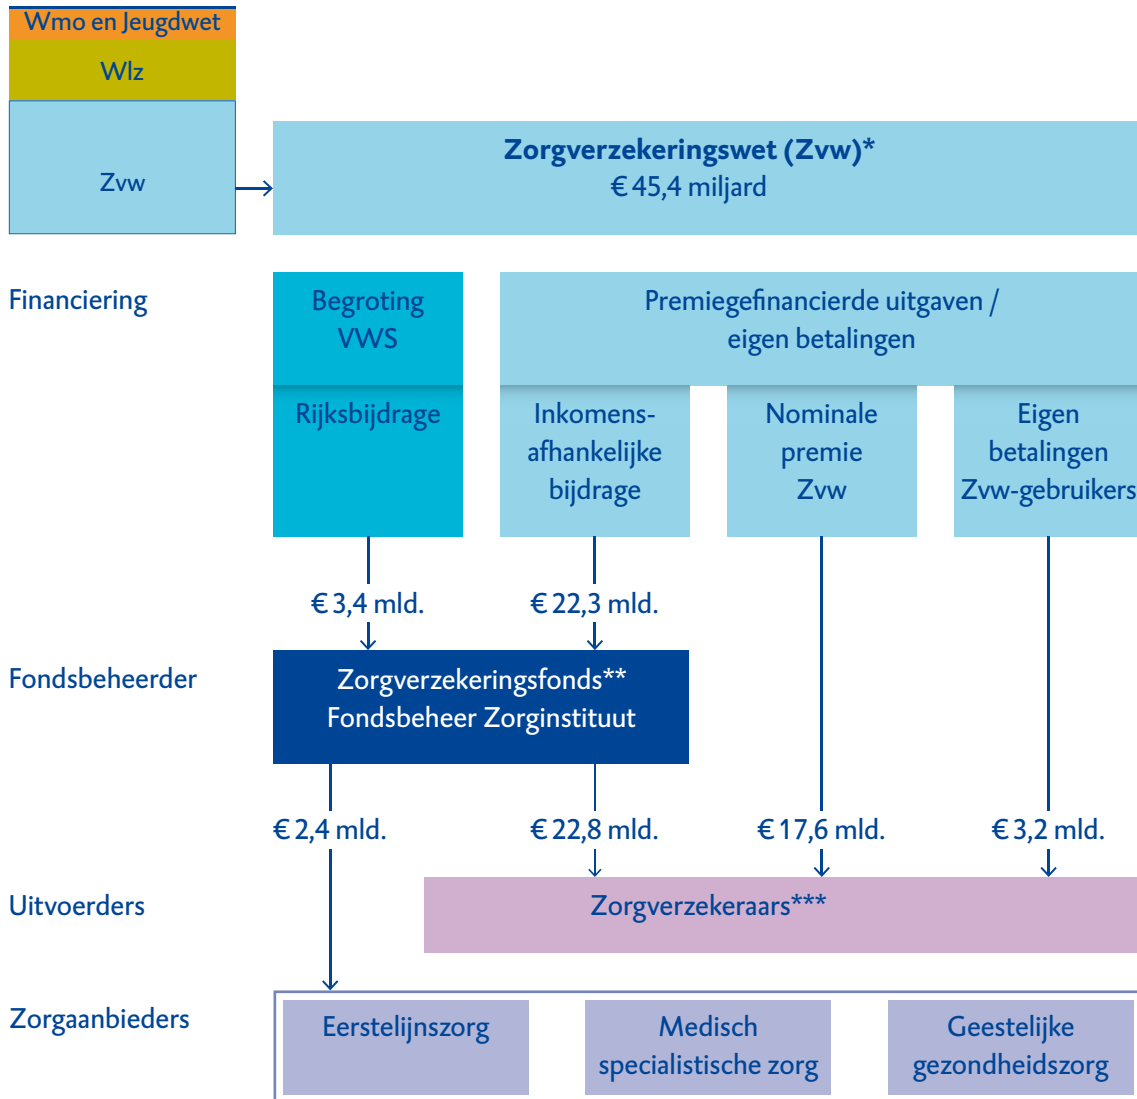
Wmo en Jeugdwet

Wlz

Zvw

**Zorgverzekeringswet (Zvw)***
€ 45,4 miljard

Financiering

Begroting VWS

Rijksbijdrage

Premiegefinancierde uitgaven / eigen betalingen

Inkomensafhankelijke bijdrage

Nominale premie Zvw

Eigen betalingen Zvw-gebruikers

€ 3,4 mld.

€ 22,3 mld.

Fondsbeheerder

Zorgverzekeringsfonds**
Fondsbeheer Zorginstituut

€ 2,4 mld.

€ 22,8 mld.

€ 17,6 mld.

€ 3,2 mld.

Uitvoerders

Zorgverzekeraars***

Zorgaanbieders

Eerstelijnszorg

Medisch specialistische zorg

Geestelijke gezondheidszorg